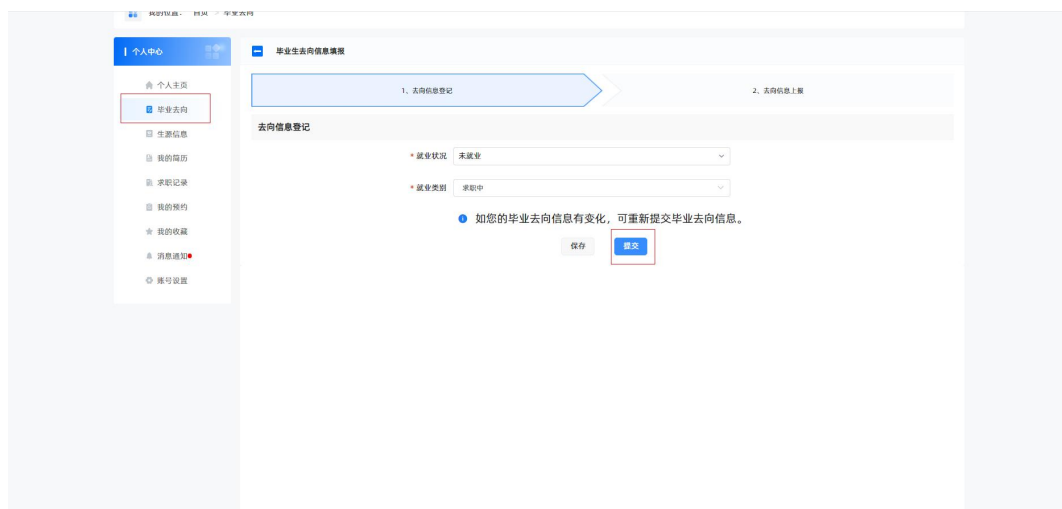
我的位置：首页 > 毕业去向

个人中心

个人主页
毕业去向
生源信息
我的简历
求职记录
我的预约
我的收藏
消息通知
账号设置

毕业生去向信息填报

1、去向信息登记
2、去向信息上报

去向信息登记

* 就业状况 未就业
* 就业类别 求职中

如您的毕业去向信息有变化，可重新提交毕业去向信息。

保存
提交